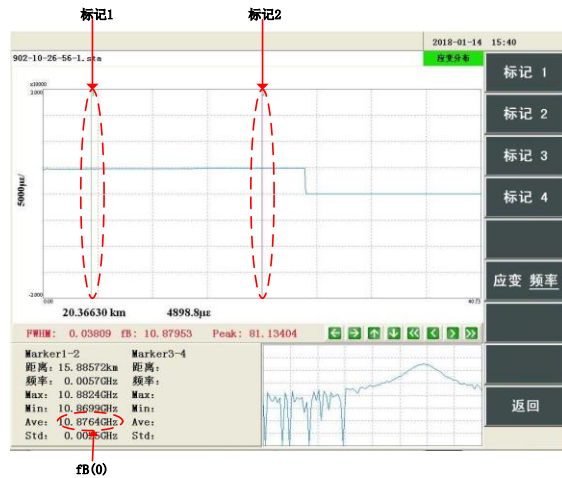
标记1

标记2

2018-01-14 15:40

902-10-26-56-1.sta

应变分布

标记 1

标记 2

标记 3

标记 4

应变 频率

返回

x10000
2.000

5000με

-2.000

0.00

40.73

20.36630 km

4898.8με

FWHM: 0.03809 fB: 10.87953 Peak: 81.13404

Marker1-2
距离: 15.88572km
频率: 0.0057GHz
Max: 10.8824GHz
Min: 10.8692GHz
Ave: 10.8764GHz
Std: 0.0025GHz

Marker3-4
距离:
频率:
Max:
Min:
Ave:
Std:

fB(0)